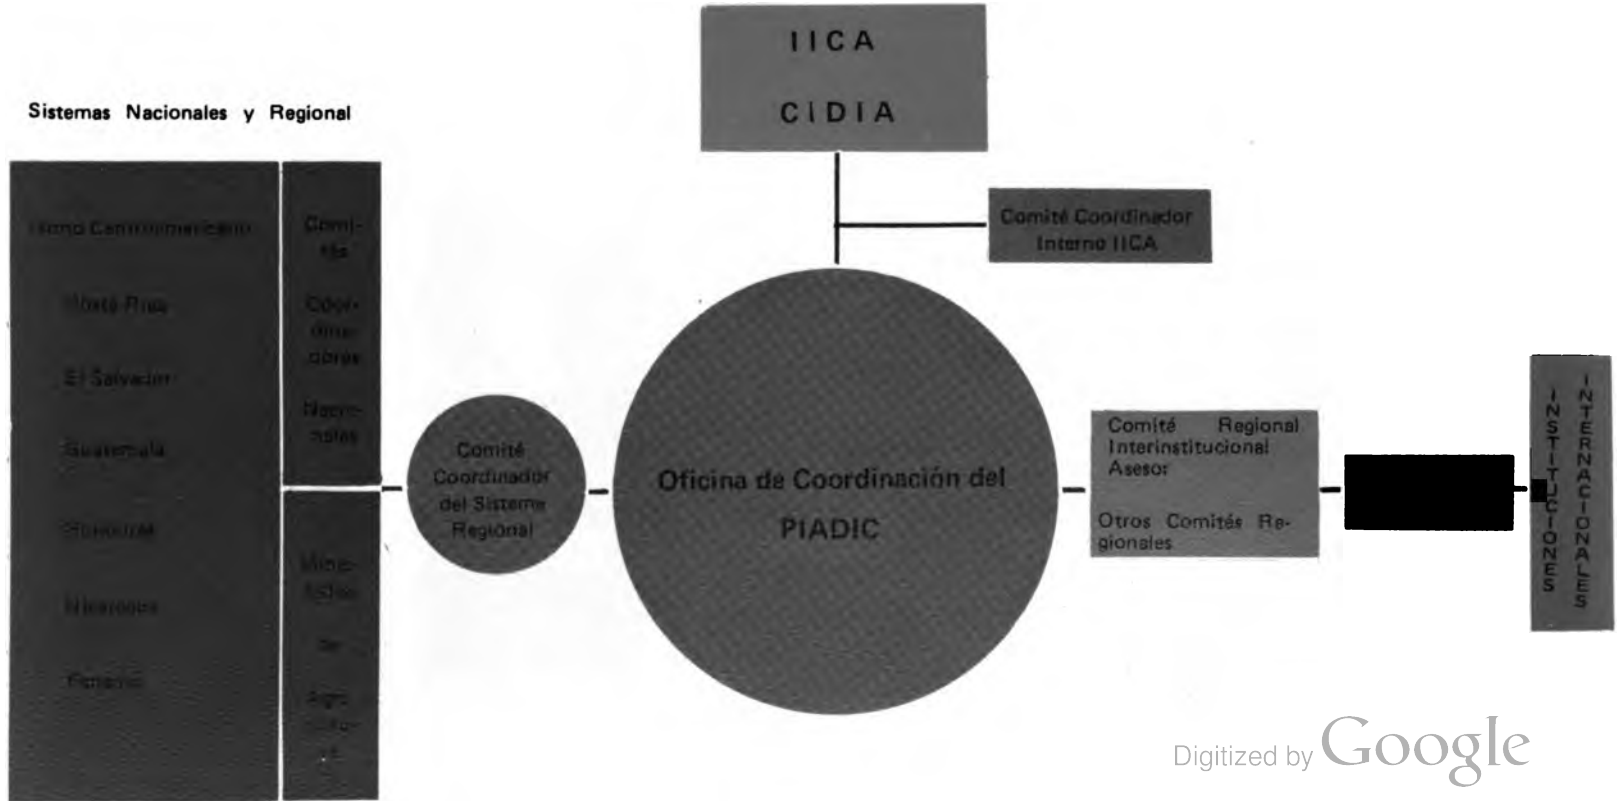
IICA

CIDIA

Sistemas Nacionales y Regional

Istmo Centroamericano

Costa Rica

El Salvador

Guatemala

Honduras

Nicaragua

Panamá

Comités Coordinadores Nacionales

Ministerios de Agricultura

Comité Coordinador Interno IICA

Comité Coordinador del Sistema Regional

Oficina de Coordinación del PIADIC

Comité Regional Interinstitucional Asesor

Otros Comités Regionales

INSTITUCIONES INTERNACIONALES

Digitized by Google